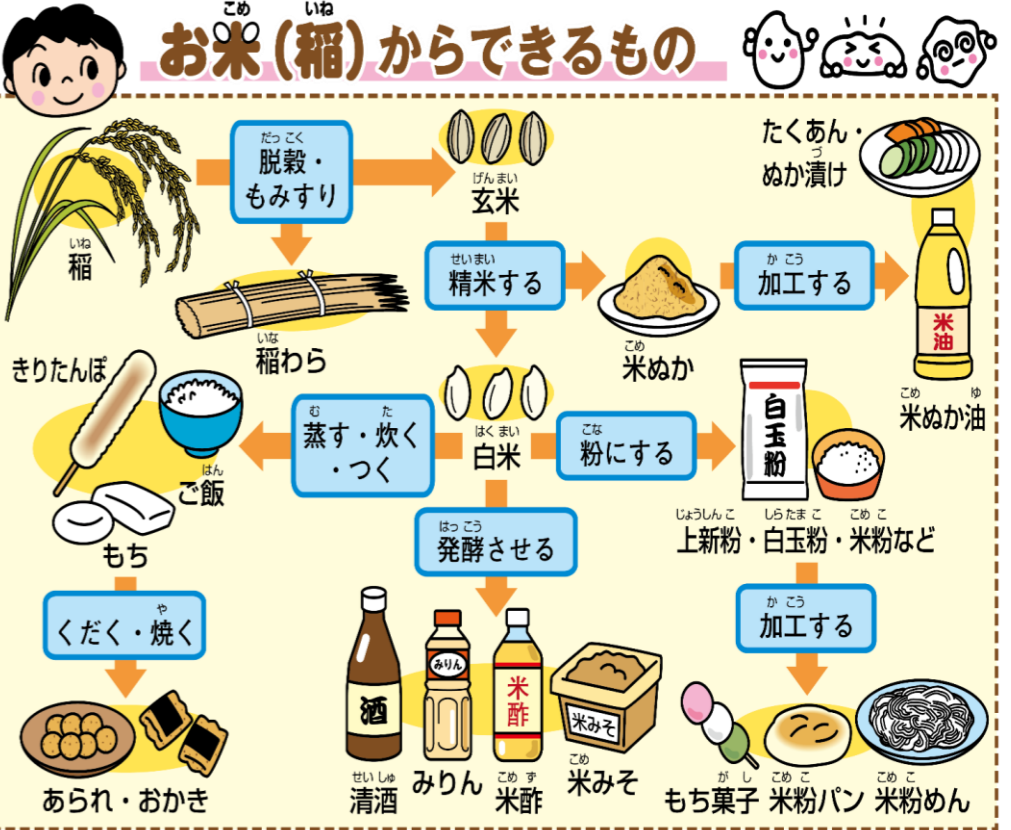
お米(稲)からできるもの

稲

脱穀・もみすり

玄米

稲わら

精米する

米ぬか

加工する

たくあん・ぬか漬け

米油

米ぬか油

きりたんぽ

ご飯

蒸す・炊く・つく

白米

粉にする

白玉粉

上新粉・白玉粉・米粉など

もち

くだく・焼く

あられ・おかき

発酵させる

酒

清酒

みりん

みりん

米酢

米酢

米みそ

米みそ

加工する

もち菓子

米粉パン

米粉めん